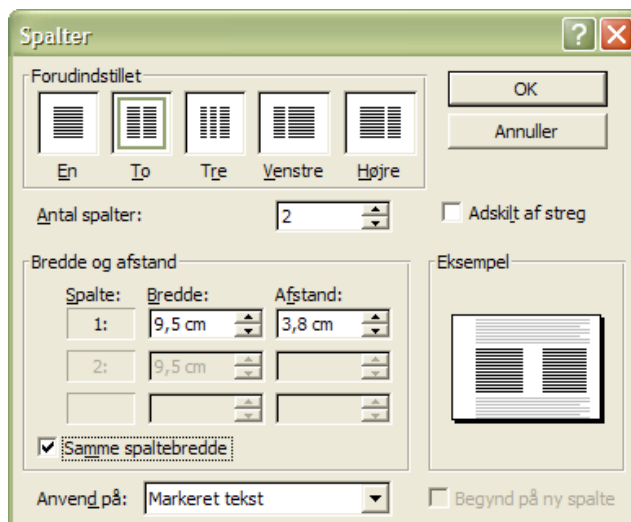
Spalter

Forudindstillet

En

To

Tre

Venstre

Højre

OK

Annuller

Antal spalter: 2

Adskilt af streg

Bredde og afstand

Spalte: Bredde: Afstand:

1: 9,5 cm 3,8 cm

2: 9,5 cm

Samme spaltebredde

Eksempel

Anvend på: Markeret tekst

Begynd på ny spalte